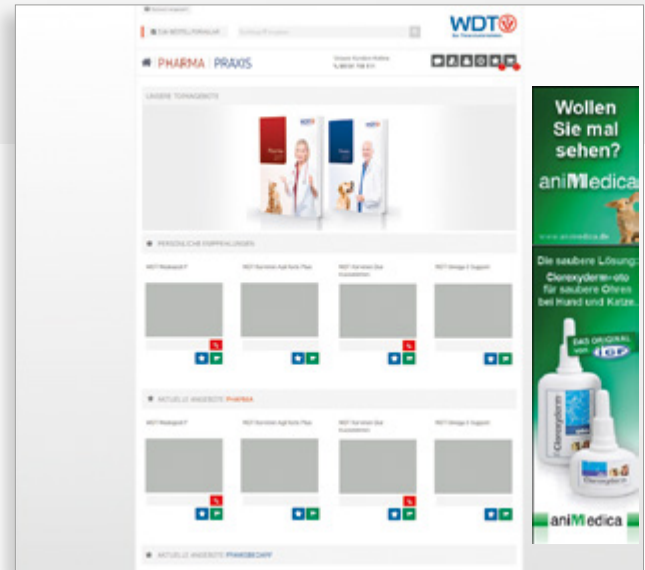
WDT

ZUM BESTELLFORMULAR

PHARMA | PRAXIS

UNSERE TOPANGEBOTE

PERSÖNLICHE EMPFEHLUNGEN

AKTUELLE ANGEBOTE PHARMA

AKTUELLE ANGEBOTE PRAXISBEDARF

Wollen Sie mal sehen?

aniMedica

www.animedica.de

Die saubere Lösung: Clorexyderm-oto für saubere Ohren bei Hund und Katze.

DAS ORIGINAL von ICF

Clorexyderm

aniMedica